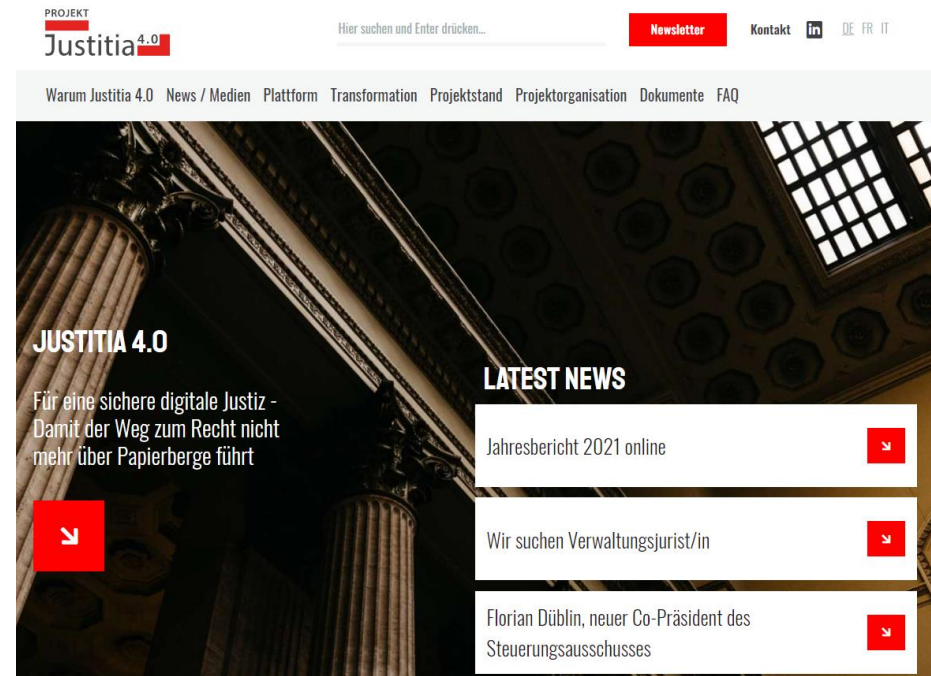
PROJEKT
Justitia 4.0

Hier suchen und Enter drücken...

Newsletter

Kontakt in DE FR IT

Warum Justitia 4.0 News / Medien Plattform Transformation Projektstand Projektorganisation Dokumente FAQ

JUSTITIA 4.0

Für eine sichere digitale Justiz - Damit der Weg zum Recht nicht mehr über Papierberge führt

LATEST NEWS

Jahresbericht 2021 online

Wir suchen Verwaltungsjurist/in

Florian Düblin, neuer Co-Präsident des Steuerungsausschusses